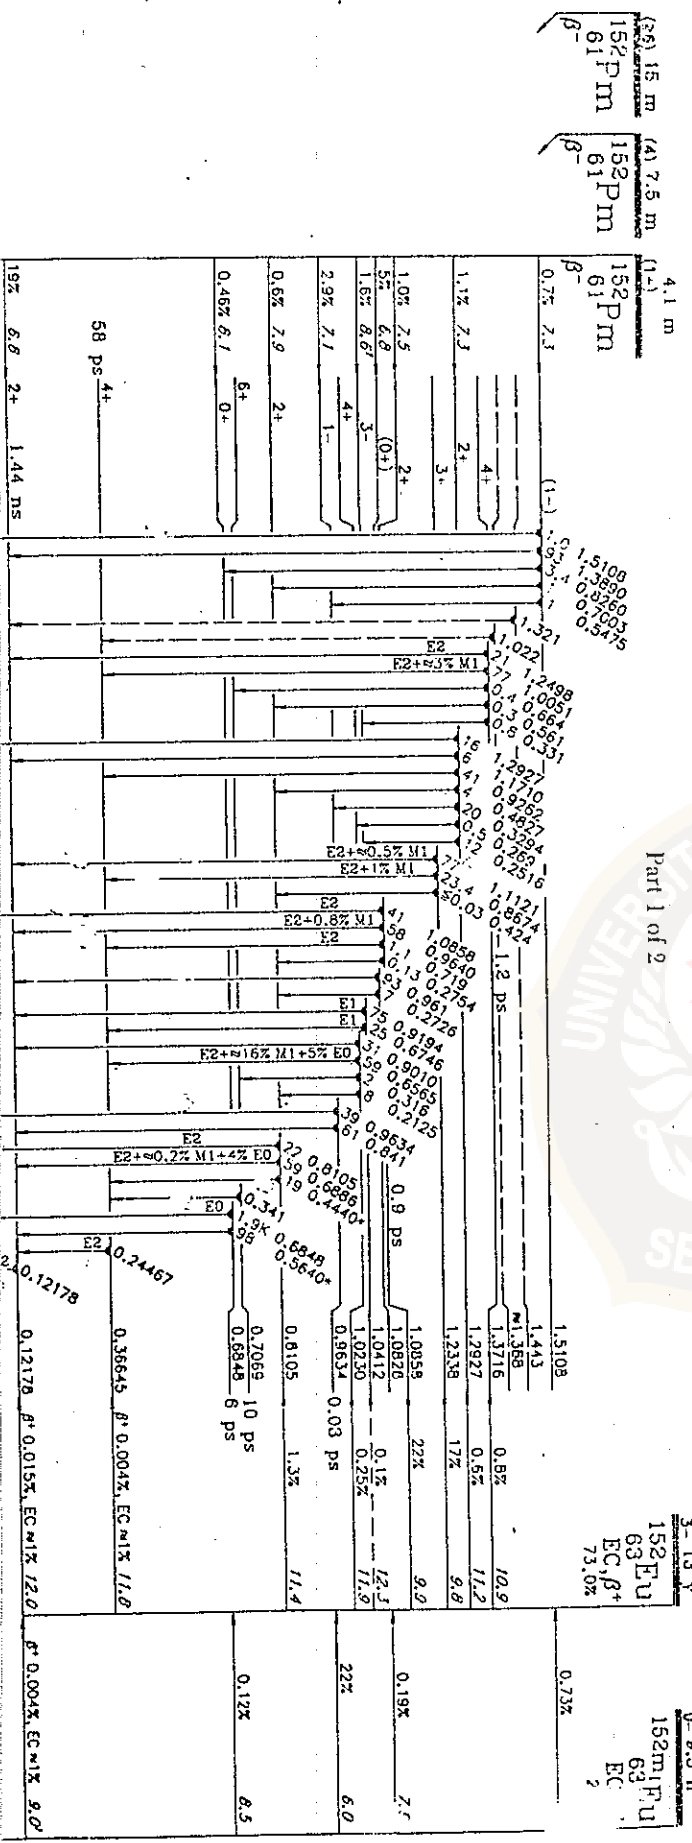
(≥5) 15 m
$^{152}_{61}$Pm
$\beta^-$

(4) 7.5 m
$^{152}_{61}$Pm
$\beta^-$

4.1 m
(1-)
$^{152}_{61}$Pm
$\beta^-$

0.7% 7.3
1.1% 7.3
1.0% 7.5
5% 6.8
1.6% 8.6
2.9% 7.1
0.6% 7.9
0.46% 8.1
19% 6.8

(1-)
4+
3+
2+
2+
(0+)
3-
4+
1-
2+
6+
0+
4+
58 ps
2+ 1.44 ns

1.0 1.5108
9.1 1.3890
3.4 0.8260
0.7603
1 0.5475
1.321
1.022
E2
E2+≈3% M1
21 1.2498
77 1.0051
0.4 0.664
0.3 0.561
0.6 0.331
16 1.2927
6 1.1710
41 0.9282
4 0.4827
20 0.3294
0.5 0.263
12 0.2516
E2+≈0.5% M1
E2+1% M1
23.4 1.1121
≈0.03 0.8674
0.424
Part 1 of 2
1.2 ps
E2
E2+0.8% M1
E2
41 1.0858
58 0.9640
1.1 0.719
0.13 0.2754
93 0.961
7 0.2726
E1
E1
75 0.9194
25 0.6746
E2+≈16% M1+5% E0
3.0 0.9010
59 0.6565
2.8 0.316
8 0.2125
39 0.9634
61 0.841
E2
E2+≈0.2% M1+4% E0
22 0.8105
59 0.6886
19 0.4440*
0.9 ps
E0
0.341
1.9K 0.6848
98 0.5640*
E2
0.24467
E2
0.12178

1.5108
1.443
M1.368
1.3716
1.2927
1.2338
1.0858
1.0820
1.0412
1.0230
0.9634
0.8105
0.7069
0.6848
0.36645
0.12178

0.03 ps
10 ps
6 ps

0.8% 10.9
0.5% 11.2
17% 9.8
22% 9.9
0.1% 12.5
0.25% 11.9
1.3% 11.4
$\beta^+$ 0.004%, EC ≈1% 11.0
$\beta^+$ 0.015%, EC ≈1% 12.0

3- 13 y
$^{152}_{63}$Eu
EC,$\beta^+$
73.0%

0- 9.3 h
$^{152m}_{63}$Eu
EC
?

0.73%
0.19% 7.
22% 6.0
0.12% 8.5
$\beta^+$ 0.004%, EC ≈1% 9.0